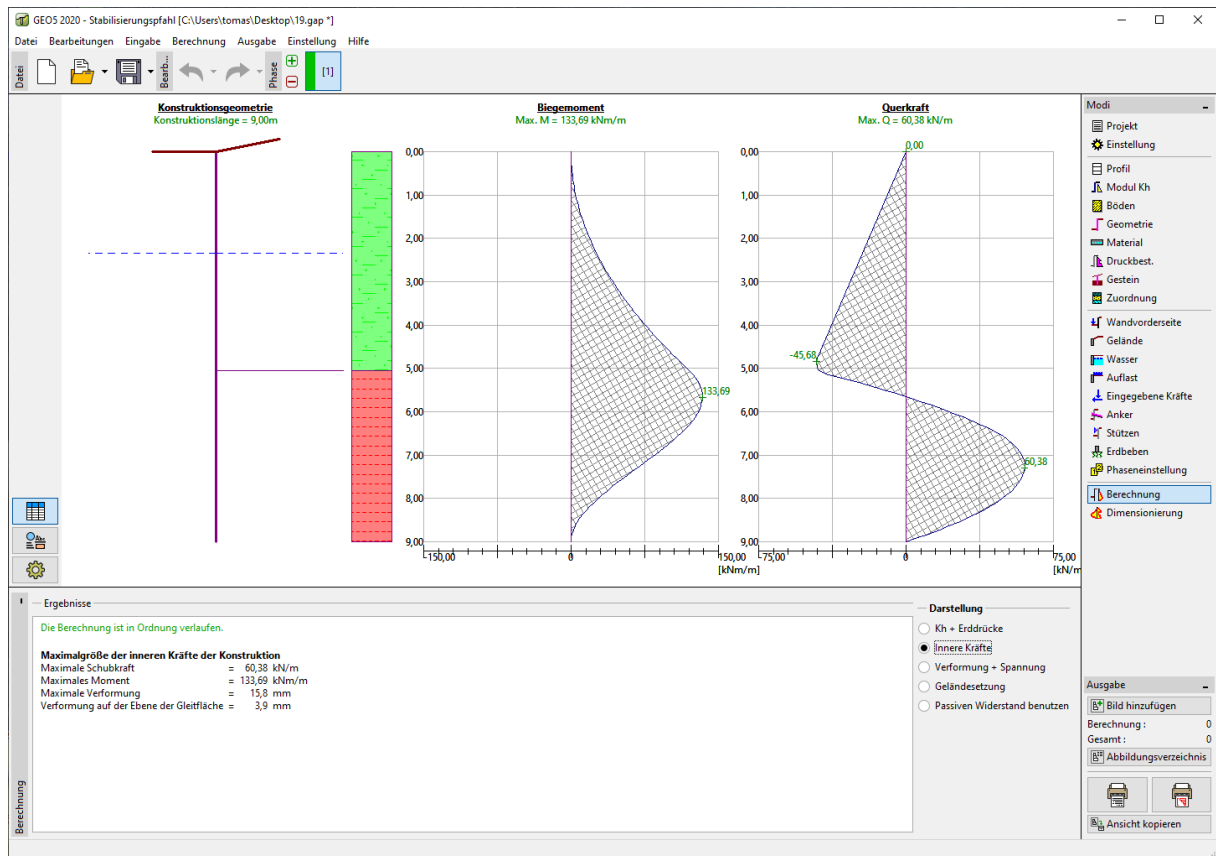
GEO5 2020 - Stabilisierungspfahl [C:\Users\tomas\Desktop\19.gap *]

Datei Bearbeitungen Eingabe Berechnung Ausgabe Einstellung Hilfe

Datei Bearb... Phase [1]

Konstruktionsgeometrie
Konstruktionslänge = 9,00m

Biegemoment
Max. M = 133,69 kNm/m

Querkraft
Max. Q = 60,38 kN/m

0,00
1,00
2,00
3,00
4,00
5,00
6,00
7,00
8,00
9,00

133,69
-150,00 0 150,00
[kNm/m]

0,00
1,00
2,00
3,00
4,00
5,00
6,00
7,00
8,00
9,00

0,00
-45,68
60,38
-75,00 0 75,00
[kN/m]

Modi
Projekt
Einstellung
Profil
Modul Kh
Böden
Geometrie
Material
Druckbest.
Gestein
Zuordnung
Wandvorderseite
Gelände
Wasser
Auflast
Eingegebene Kräfte
Anker
Stützen
Erdbeben
Phaseneinstellung
Berechnung
Dimensionierung

Ergebnisse

Die Berechnung ist in Ordnung verlaufen.

Maximalgröße der inneren Kräfte der Konstruktion
Maximale Schubkraft = 60,38 kN/m
Maximales Moment = 133,69 kNm/m
Maximale Verformung = 15,8 mm
Verformung auf der Ebene der Gleitfläche = 3,9 mm

Darstellung
Kh + Erddrücke
Innere Kräfte
Verformung + Spannung
Geländesetzung
Passiven Widerstand benutzen

Ausgabe
Bild hinzufügen
Berechnung : 0
Gesamt : 0
Abbildungsverzeichnis
Ansicht kopieren

Berechnung